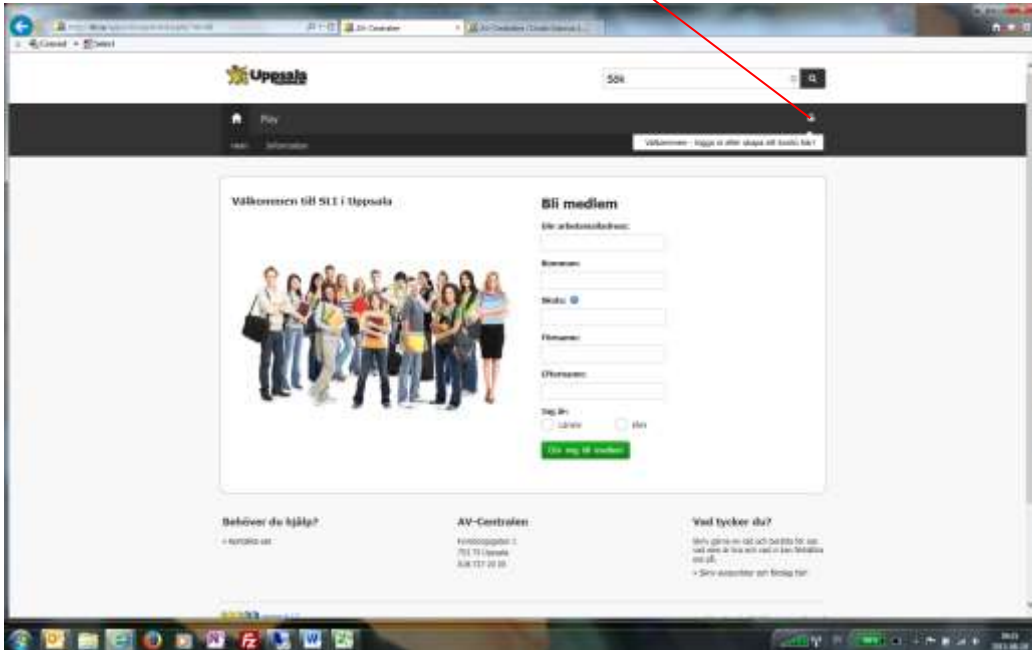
AV-Centralen

Convert Select

Uppsala

Sök

Play

Hem Information

Välkommen - logga in eller skapa ett konto här!

Välkommen till SLI i Uppsala

Bli medlem

Din arbetsmailadress:

Kommun:

Skola:

Förnamn:

Efternamn:

Jag är:

Lärare

Elev

Gör mig till medlem

Behöver du hjälp?

» Kontakta oss

AV-Centralen

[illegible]
751 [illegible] Uppsala
018 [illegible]

Vad tycker du?

Skriv gärna en rad och berätta för oss vad som är bra och vad vi kan försätta oss på.

» Skriv synpunkter och förslag här